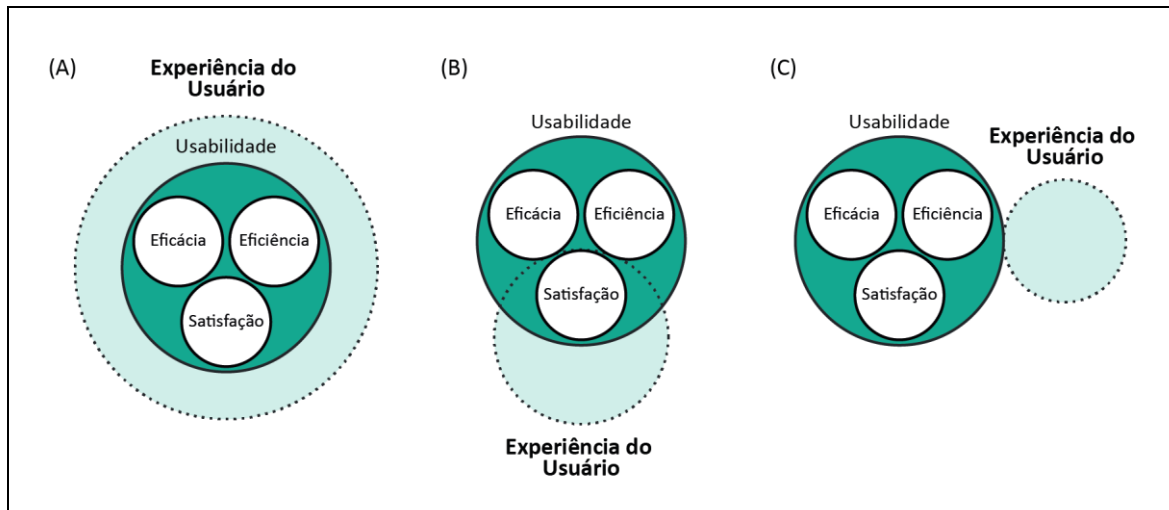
(A)

Experiência do Usuário

Usabilidade

Eficácia

Eficiência

Satisfação

(B)

Usabilidade

Eficácia

Eficiência

Satisfação

Experiência do Usuário

(C)

Usabilidade

Experiência do Usuário

Eficácia

Eficiência

Satisfação